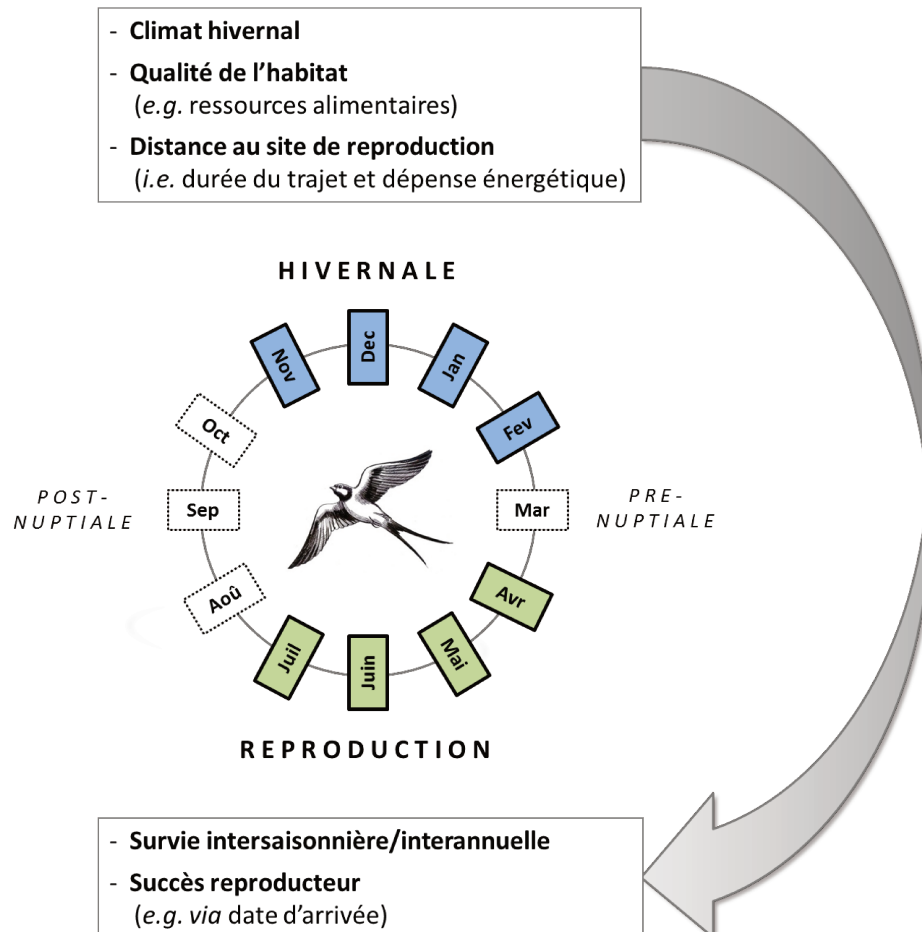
- **Climat hivernal**
- **Qualité de l'habitat** (*e.g.* ressources alimentaires)
- **Distance au site de reproduction** (*i.e.* durée du trajet et dépense énergétique)

HIVERNALE

Nov
Dec
Jan
Fev
Oct

POST-NUPTIALE

Sep
Mar

PRE-NUPTIALE

Aoû
Avr
Juil
Juin
Mai

REPRODUCTION

- **Survie intersaisonnière/interannuelle**
- **Succès reproducteur** (*e.g. via* date d'arrivée)